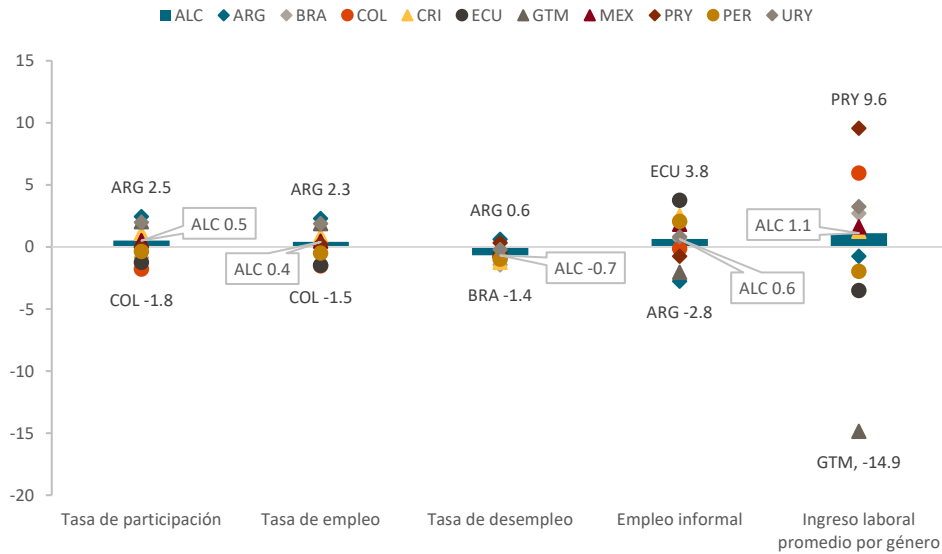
ALC ARG BRA COL CRI ECU GTM MEX PRY PER URY

15
10
5
0
-5
-10
-15
-20

ARG 2.5
ALC 0.5
COL -1.8
ARG 2.3
ALC 0.4
COL -1.5
ARG 0.6
ALC -0.7
BRA -1.4
ECU 3.8
ALC 0.6
ARG -2.8
PRY 9.6
ALC 1.1
GTM, -14.9

Tasa de participación
Tasa de empleo
Tasa de desempleo
Empleo informal
Ingreso laboral promedio por género